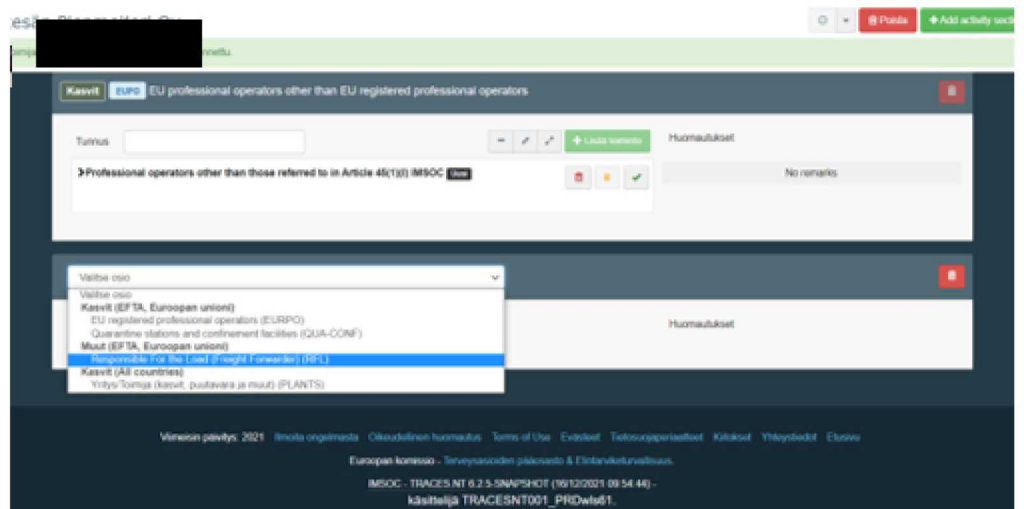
esän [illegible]

Poista
+ Add activity secti

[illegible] nnettu.

Kasvit EUPO EU professional operators other than EU registered professional operators

Tunnus

+ Lisää kenttä

Huomautukset

Professional operators other than those referred to in Article 45(1)(i) IMSOC

No remarks

Valitse osio

Valitse osio
Kasvit (EFTA, Euroopan unioni)
EU registered professional operators (EURPO)
Quarantine stations and confinement facilities (QUA-CONF)
Muut (EFTA, Euroopan unioni)
Responsible For the Load (Freight Forwarder) (RFL)
Kasvit (All countries)
Yritys/Toimija (kasvit, puutavara ja muut) (PLANTS)

Huomautukset

Viimeisin päivitys: 2021 Ilmoita ongelmasta Oikeudellinen huomautus Terms of Use Evästeet Tietosuojaperiaatteet Kielet Yhteystiedot Etusivu

Euroopan komissio - Terveysasioiden pääosasto & Elintarviketurvallisuus.

IMSOC - TRACES.NT 6.2.5-SNAPSHOT (16/12/2021 09:54:44) -
käsittelijä TRACESNT001_PRDwls61.